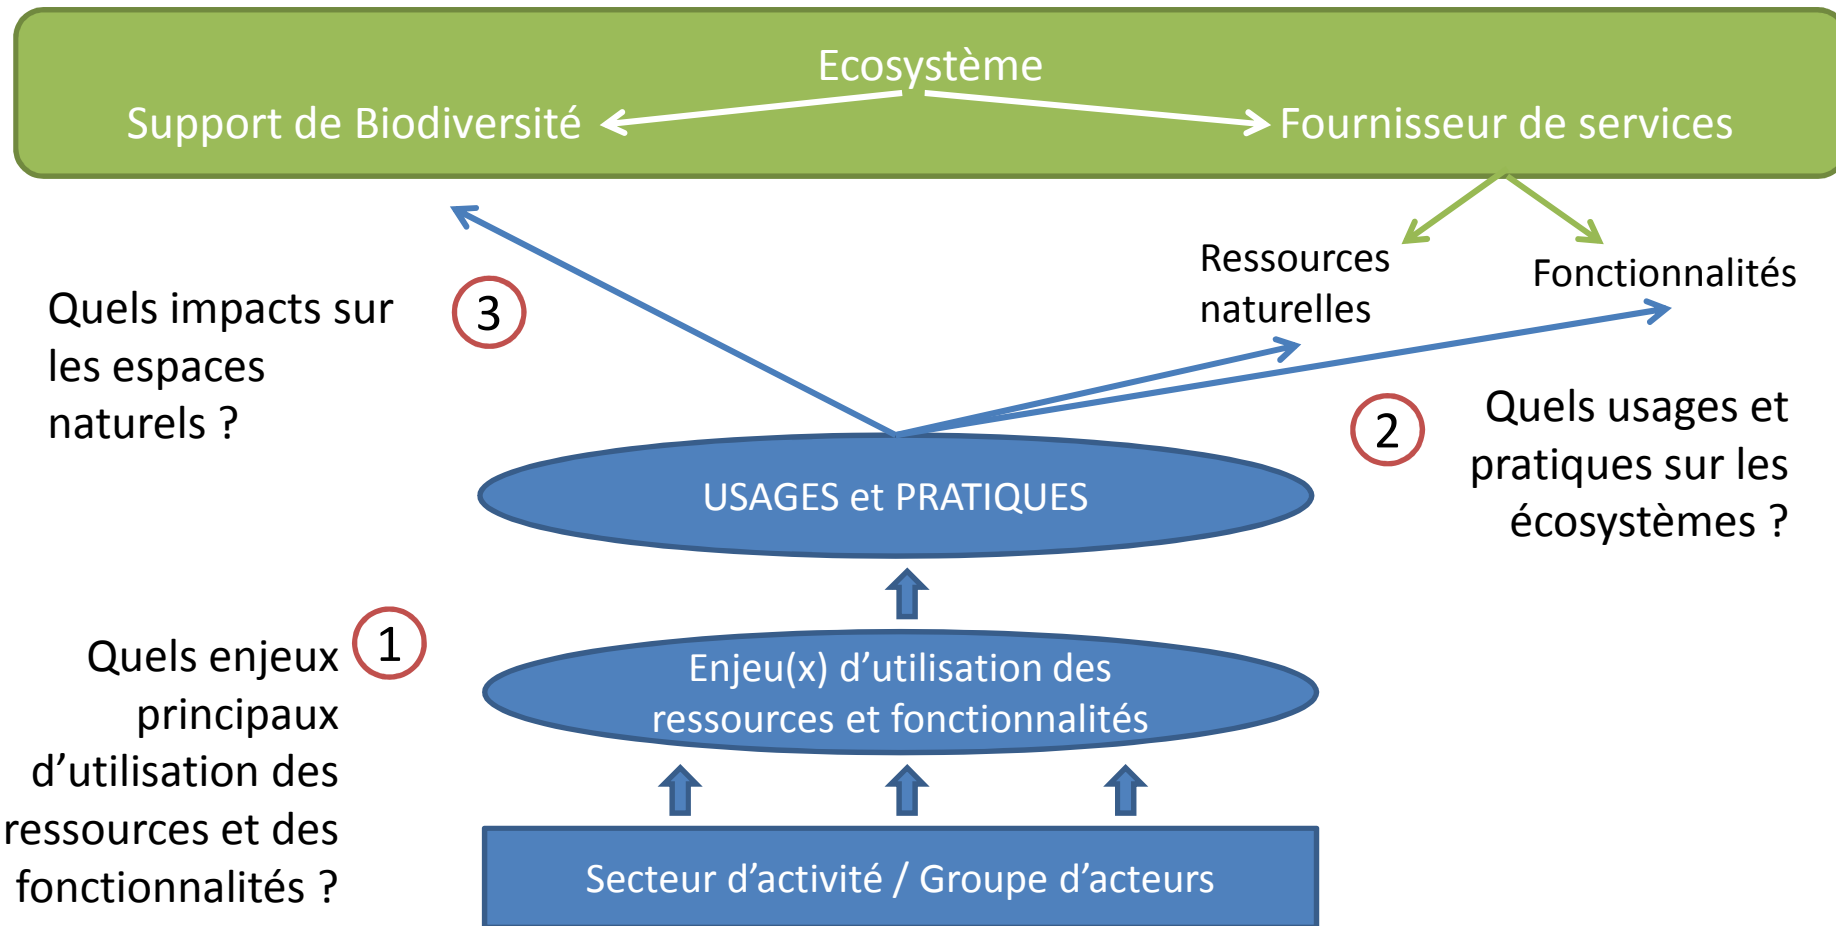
Ecosystème

Support de Biodiversité

Fournisseur de services

Ressources naturelles

Fonctionnalités

Quels impacts sur les espaces naturels ?

3

2

Quels usages et pratiques sur les écosystèmes ?

USAGES et PRATIQUES

1

Quels enjeux principaux d'utilisation des ressources et des fonctionnalités ?

Enjeu(x) d'utilisation des ressources et fonctionnalités

Secteur d'activité / Groupe d'acteurs